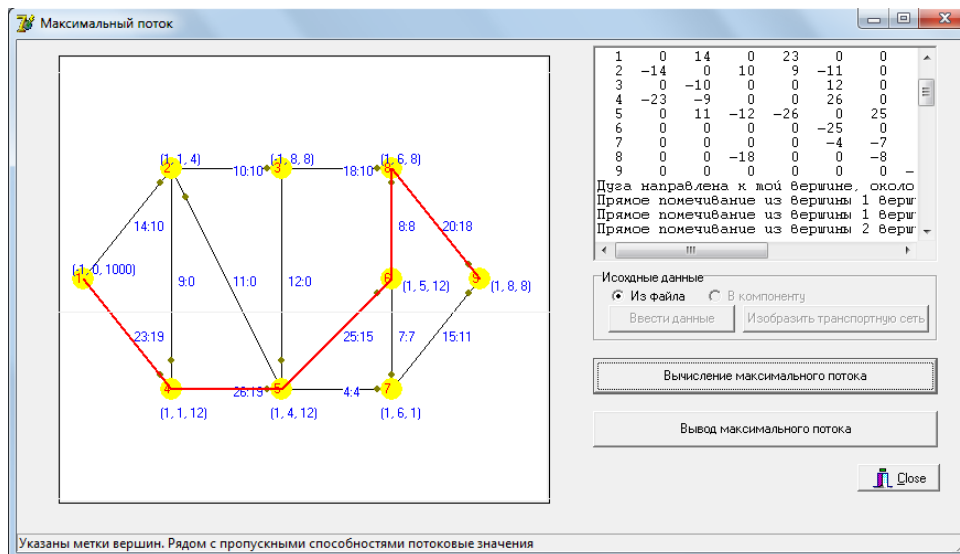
Максимальный поток

(1, 1, 4)
(1, 8, 8)
(1, 6, 8)
10:10
18:10
2
3
8
14:10
8:8
20:18
(-1, 0, 1000)
1
9:0
11:0
12:0
6
(1, 5, 12)
9
(1, 8, 8)
23:19
25:15
7:7
15:11
4
26:19
5
4:4
7
(1, 1, 12)
(1, 4, 12)
(1, 6, 1)

| 1 | 0 | 14 | 0 | 23 | 0 | 0 |
|---|---|---|---|---|---|---|
| 2 | −14 | 0 | 10 | 9 | −11 | 0 |
| 3 | 0 | −10 | 0 | 0 | 12 | 0 |
| 4 | −23 | −9 | 0 | 0 | 26 | 0 |
| 5 | 0 | 11 | −12 | −26 | 0 | 25 |
| 6 | 0 | 0 | 0 | 0 | −25 | 0 |
| 7 | 0 | 0 | 0 | 0 | −4 | −7 |
| 8 | 0 | 0 | −18 | 0 | 0 | −8 |
| 9 | 0 | 0 | 0 | 0 | 0 | 0 − |

Дуга направлена к той вершине, около
Прямое помечивание из вершины 1 верш
Прямое помечивание из вершины 1 верш
Прямое помечивание из вершины 2 верш

Исходные данные
Из файла
В компоненту
Ввести данные
Изобразить транспортную сеть

Вычисление максимального потока

Вывод максимального потока

Close

Указаны метки вершин. Рядом с пропускными способностями потоковые значения